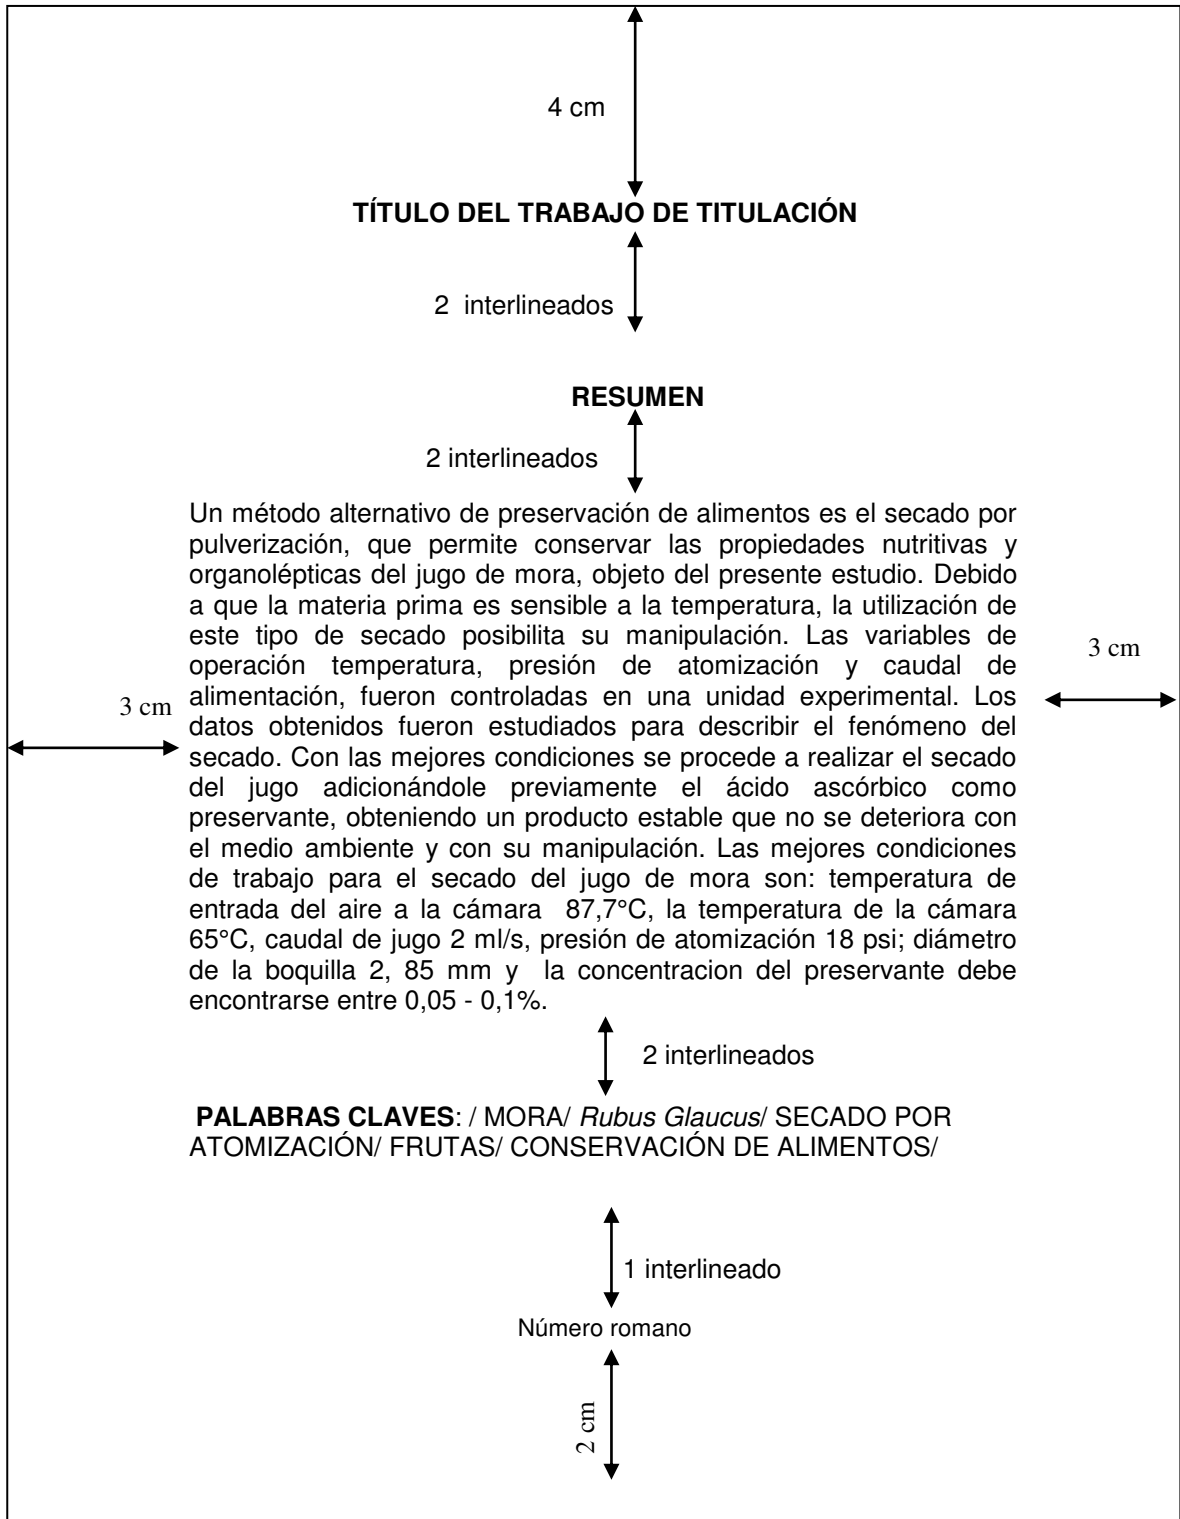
4 cm

**TÍTULO DEL TRABAJO DE TITULACIÓN**

2 interlineados

**RESUMEN**

2 interlineados

Un método alternativo de preservación de alimentos es el secado por pulverización, que permite conservar las propiedades nutritivas y organolépticas del jugo de mora, objeto del presente estudio. Debido a que la materia prima es sensible a la temperatura, la utilización de este tipo de secado posibilita su manipulación. Las variables de operación temperatura, presión de atomización y caudal de alimentación, fueron controladas en una unidad experimental. Los datos obtenidos fueron estudiados para describir el fenómeno del secado. Con las mejores condiciones se procede a realizar el secado del jugo adicionándole previamente el ácido ascórbico como preservante, obteniendo un producto estable que no se deteriora con el medio ambiente y con su manipulación. Las mejores condiciones de trabajo para el secado del jugo de mora son: temperatura de entrada del aire a la cámara 87,7°C, la temperatura de la cámara 65°C, caudal de jugo 2 ml/s, presión de atomización 18 psi; diámetro de la boquilla 2, 85 mm y la concentracion del preservante debe encontrarse entre 0,05 - 0,1%.

3 cm

3 cm

2 interlineados

**PALABRAS CLAVES**: / MORA/ *Rubus Glaucus*/ SECADO POR ATOMIZACIÓN/ FRUTAS/ CONSERVACIÓN DE ALIMENTOS/

1 interlineado

Número romano

2 cm